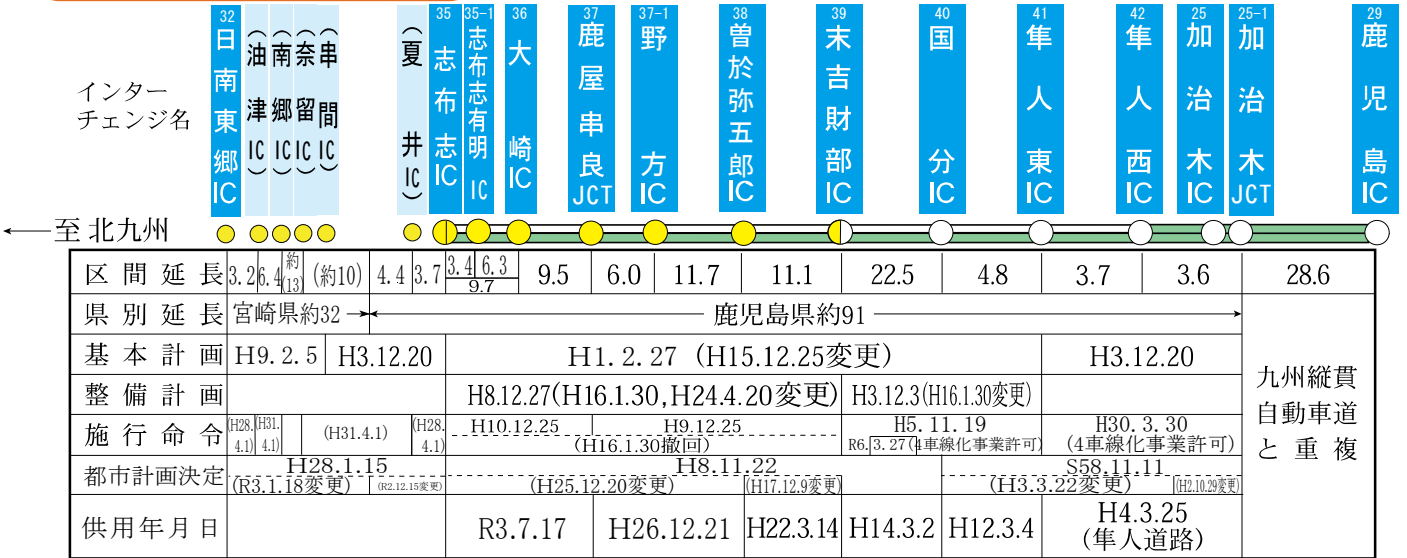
インターチェンジ名

32 日南東郷IC
(油津IC)
(南郷IC)
(奈留IC)
(串間IC)
(夏井IC)
35 志布志IC
35-1 志布志有明IC
36 大崎IC
37 鹿屋串良JCT
37-1 野方IC
38 曽於弥五郎IC
39 末吉財部IC
40 国分IC
41 隼人東IC
42 隼人西IC
25 加治木IC
25-1 加治木JCT
29 鹿児島IC

←至 北九州

| 区間延長 | 3.2 | 6.4 | 約(13) | (約10) | 4.4 | 3.7 | 3.4 | 6.3 9.7 | 9.5 | 6.0 | 11.7 | 11.1 | 22.5 | 4.8 | 3.7 | 3.6 | 28.6 |
|---|---|---|---|---|---|---|---|---|---|---|---|---|---|---|---|---|---|
| 県別延長 | 宮崎県約32→ | | | | ←鹿児島県約91→ | | | | | | | | | | | | 九州縦貫自動車道と重複 |
| 基本計画 | H9.2.5 | H3.12.20 | | | H1.2.27(H15.12.25変更) | | | | | | | | | H3.12.20 | | | |
| 整備計画 | | | | | H8.12.27(H16.1.30,H24.4.20変更) | | | | | | | H3.12.3(H16.1.30変更) | | | | | |
| 施行命令 | (H28.4.1) | (H31.4.1) | (H31.4.1) | | (H28.4.1) | H10.12.25 | H9.12.25 (H16.1.30撤回) | | | | | H5.11.19 R6.3.27(4車線化事業許可) | | H30.3.30 (4車線化事業許可) | | | |
| 都市計画決定 | H28.1.15 (R3.1.18変更) | | | | (R2.12.15変更) | H8.11.22 (H25.12.20変更) | | | | (H17.12.9変更) | | S58.11.11 (H3.3.22変更) | | | (H2.10.29変更) | | |
| 供用年月日 | | | | | | R3.7.17 | | H26.12.21 | H22.3.14 | H14.3.2 | H12.3.4 | H4.3.25 (隼人道路) | | | | | |